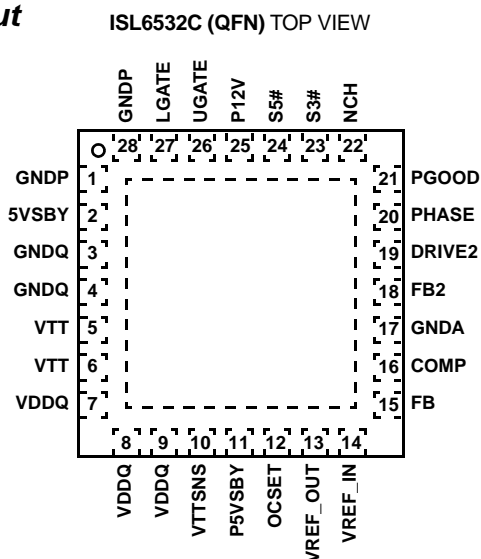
ut

ISL6532C (QFN) TOP VIEW

GNDP
LGATE
UGATE
P12V
S5#
S3#
NCH

28 27 26 25 24 23 22

GNDP 1
5VSBY 2
GNDQ 3
GNDQ 4
VTT 5
VTT 6
VDDQ 7

21 PGOOD
20 PHASE
19 DRIVE2
18 FB2
17 GNDA
16 COMP
15 FB

8 9 10 11 12 13 14

VDDQ
VDDQ
VTTSNS
P5VSBY
OCSET
VREF_OUT
VREF_IN